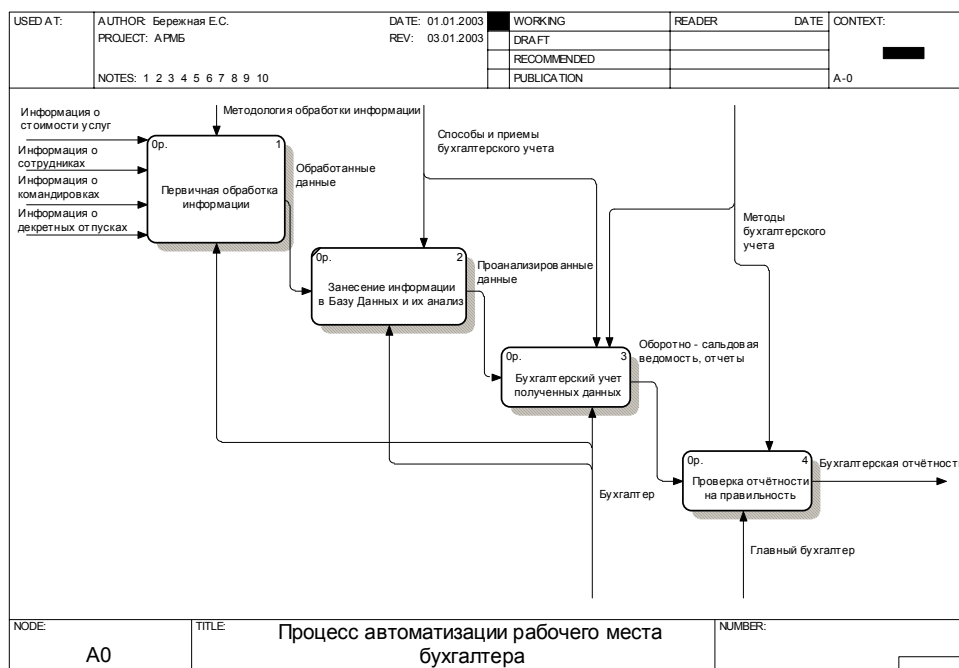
| USED AT: | AUTHOR: Бережная Е.С. PROJECT: АРМБ NOTES: 1 2 3 4 5 6 7 8 9 10 | DATE: 01.01.2003 REV: 03.01.2003 | WORKING | READER | DATE | CONTEXT: |
|---|---|---|---|---|---|---|
| | | | DRAFT | | | |
| | | | RECOMMENDED | | | |
| | | | PUBLICATION | | | A-0 |

Информация о стоимости услуг

Информация о сотрудниках

Информация о командировках

Информация о декретных отпусках

Методология обработки информации

Способы и приемы бухгалтерского учета

Методы бухгалтерского учета

0р. 1
Первичная обработка информации

Обработанные данные

0р. 2
Занесение информации в Базу Данных и их анализ

Проанализированные данные

0р. 3
Бухгалтерский учет полученных данных

Оборотно - сальдовая ведомость, отчеты

0р. 4
Проверка отчётности на правильность

Бухгалтерская отчётность

Бухгалтер

Главный бухгалтер

| NODE: A0 | TITLE: Процесс автоматизации рабочего места бухгалтера | NUMBER: |
|---|---|---|